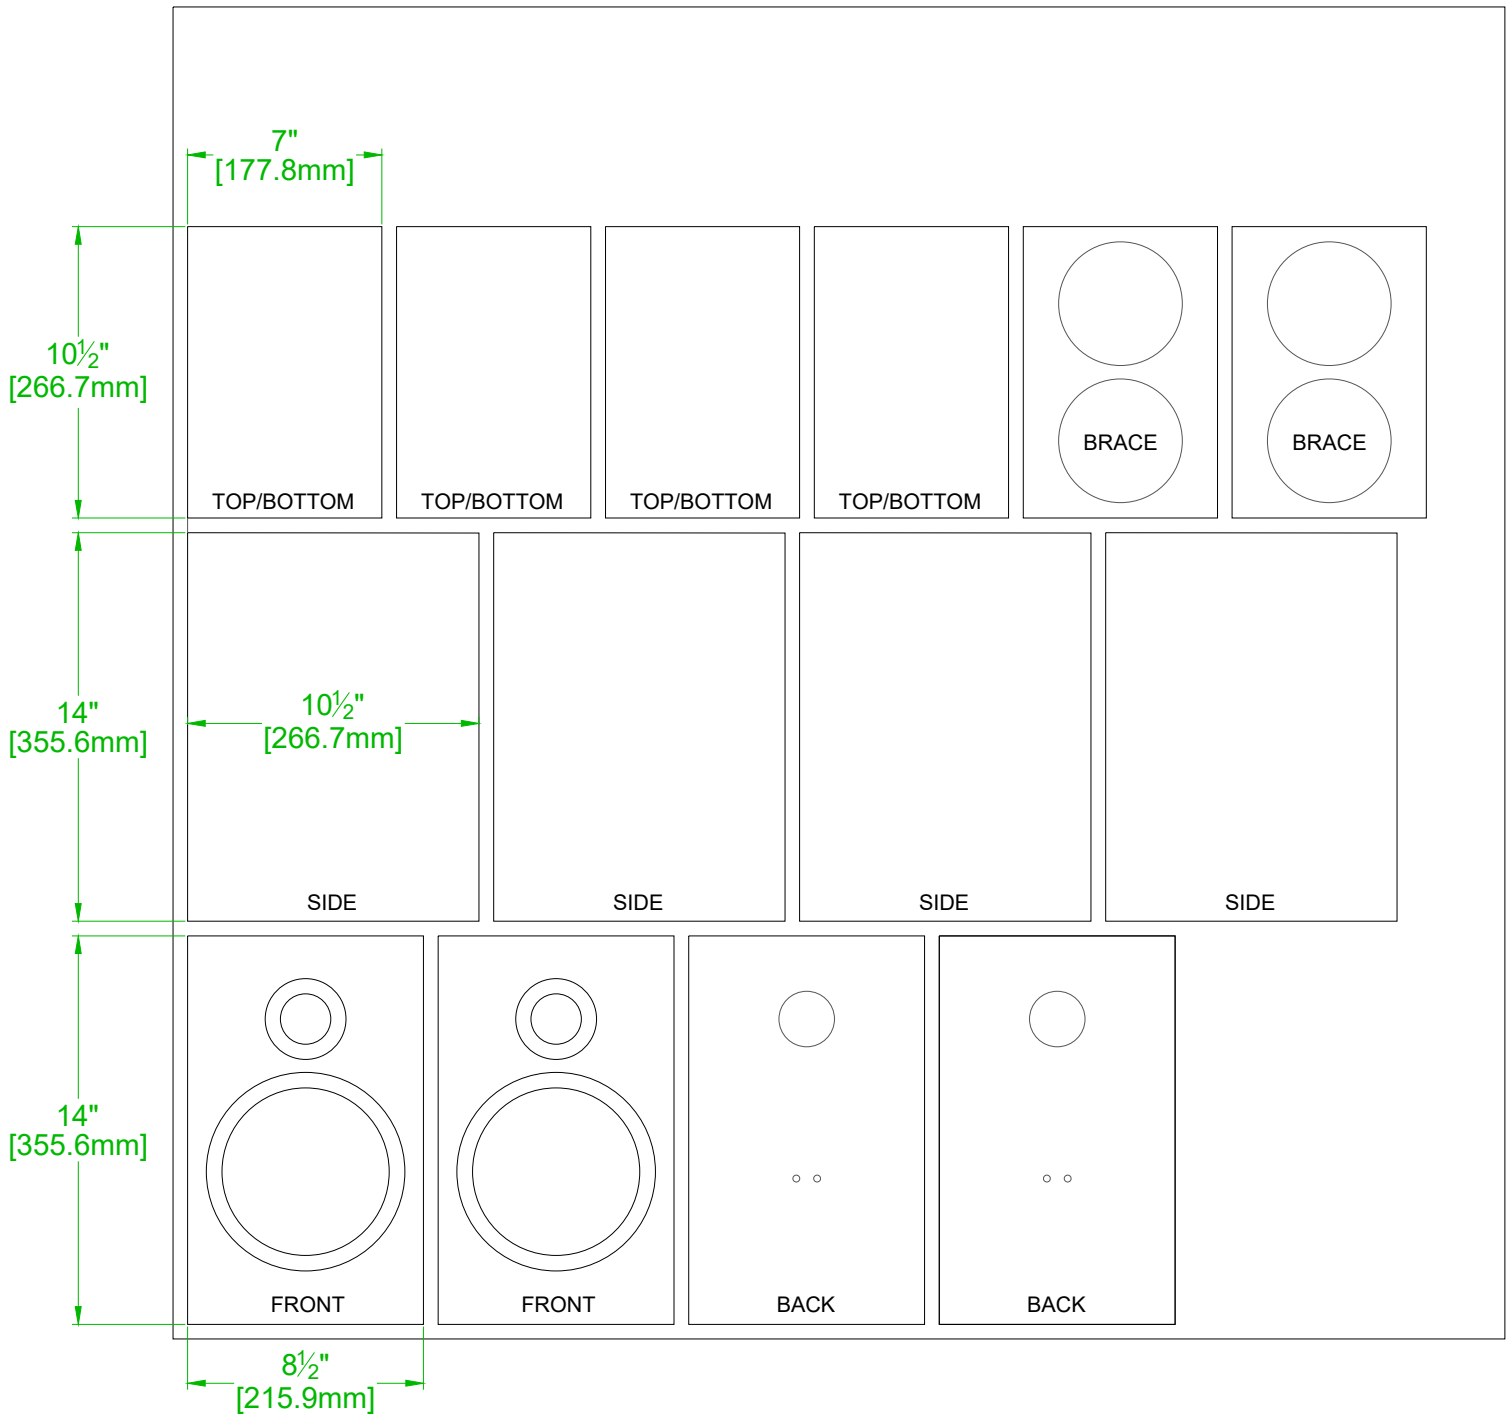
7"
[177.8mm]

10½"
[266.7mm]

TOP/BOTTOM

TOP/BOTTOM

TOP/BOTTOM

TOP/BOTTOM

BRACE

BRACE

14"
[355.6mm]

10½"
[266.7mm]

SIDE

SIDE

SIDE

SIDE

14"
[355.6mm]

FRONT

FRONT

BACK

BACK

8½"
[215.9mm]